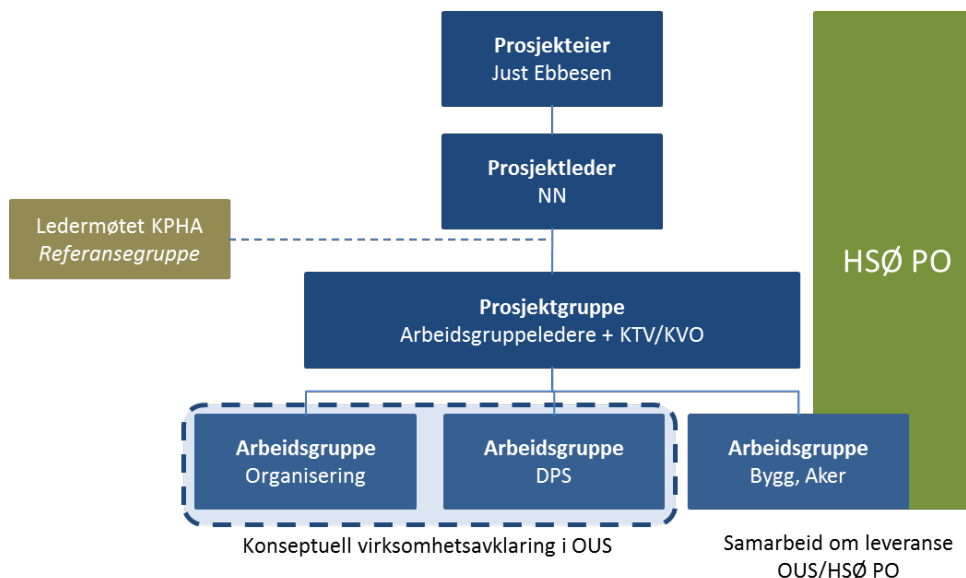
Prosjekteier
Just Ebbesen

Prosjektleder
NN

Ledermøtet KPHA
*Referansegruppe*

HSØ PO

Prosjektgruppe
Arbeidsgruppeledere + KTV/KVO

Arbeidsgruppe
Organisering

Arbeidsgruppe
DPS

Arbeidsgruppe
Bygg, Aker

Konseptuell virksomhetsavklaring i OUS

Samarbeid om leveranse OUS/HSØ PO